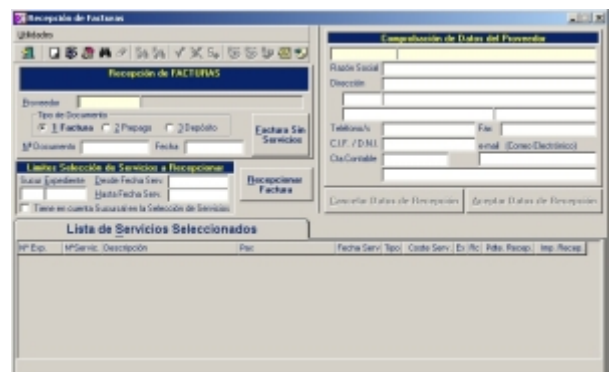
Recepción de Facturas

Utilidades

Recepción de FACTURAS

Proveedor

Tipo de Documento

1 Factura 2 Prepago 3 Depósito

Nº Documento Fecha

Factura Sin Servicios

Límites Selección de Servicios a Recepcionar

Sucur. Expediente Desde Fecha Serv. Hasta Fecha Serv.

Tiene en cuenta Sucursales en la Selección de Servicios

Recepcionar Factura

Comprobación de Datos del Proveedor

Razón Social

Dirección

Teléfono/s Fax

C.I.F. / D.N.I. e-mail (Correo Electrónico)

Cta.Contable

Cancelar Datos de Recepción Aceptar Datos de Recepción

Lista de Servicios Seleccionados

| Nº Exp. | NºServic. Descripción | Pax | Fecha Serv. | Tipo | Coste Serv. | Ex./Rc | Pdte. Recep. | Imp. Recep. |
|---|---|---|---|---|---|---|---|---|